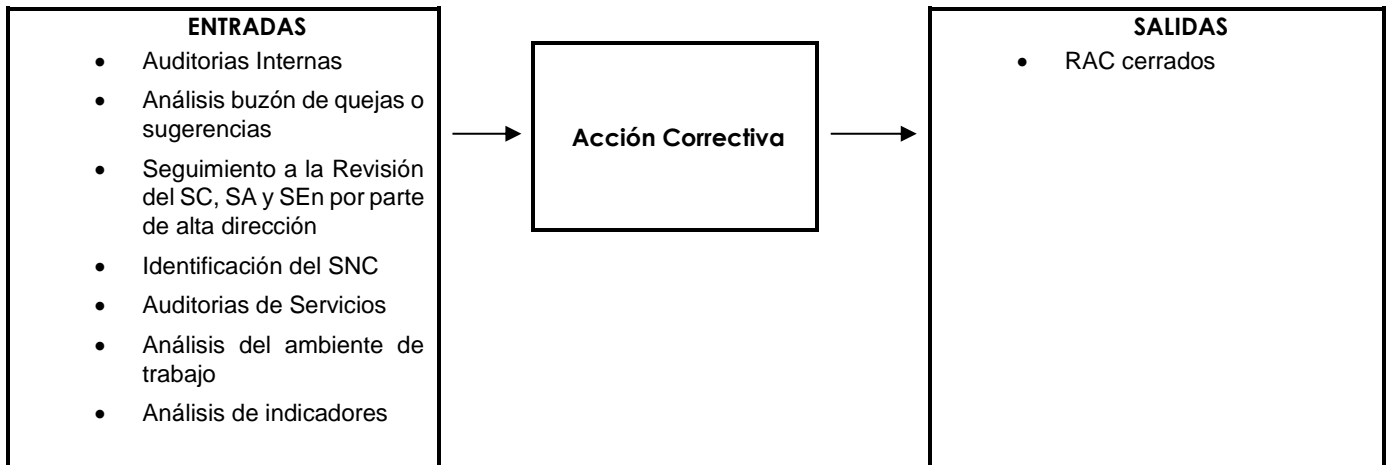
ENTRADAS

- Auditorias Internas
- Análisis buzón de quejas o sugerencias
- Seguimiento a la Revisión del SC, SA y SEn por parte de alta dirección
- Identificación del SNC
- Auditorias de Servicios
- Análisis del ambiente de trabajo
- Análisis de indicadores

Acción Correctiva

SALIDAS

- RAC cerrados